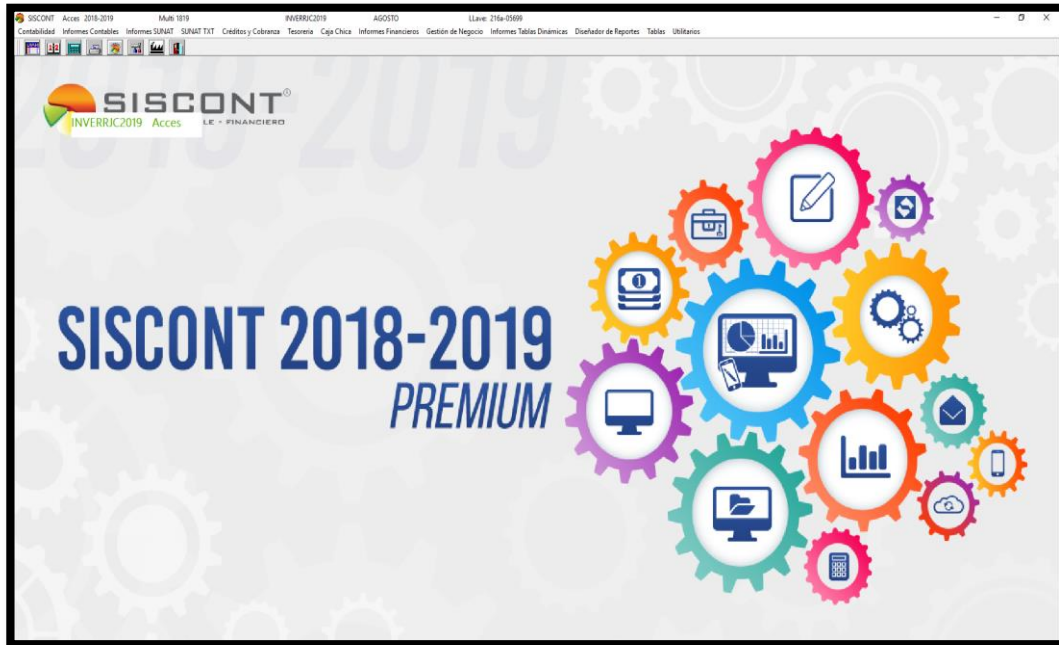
SISCONT Acces 2018-2019 Multi 1819 INVERRJC2019 AGOSTO LLave: 216a-05699

Contabilidad Informes Contables Informes SUNAT SUNAT TXT Créditos y Cobranza Tesoreria Caja Chica Informes Financieros Gestión de Negocio Informes Tablas Dinámicas Diseñador de Reportes Tablas Utilitarios

SISCONT®
INVERRJC2019 Acces
LE - FINANCIERO

SISCONT 2018-2019
PREMIUM